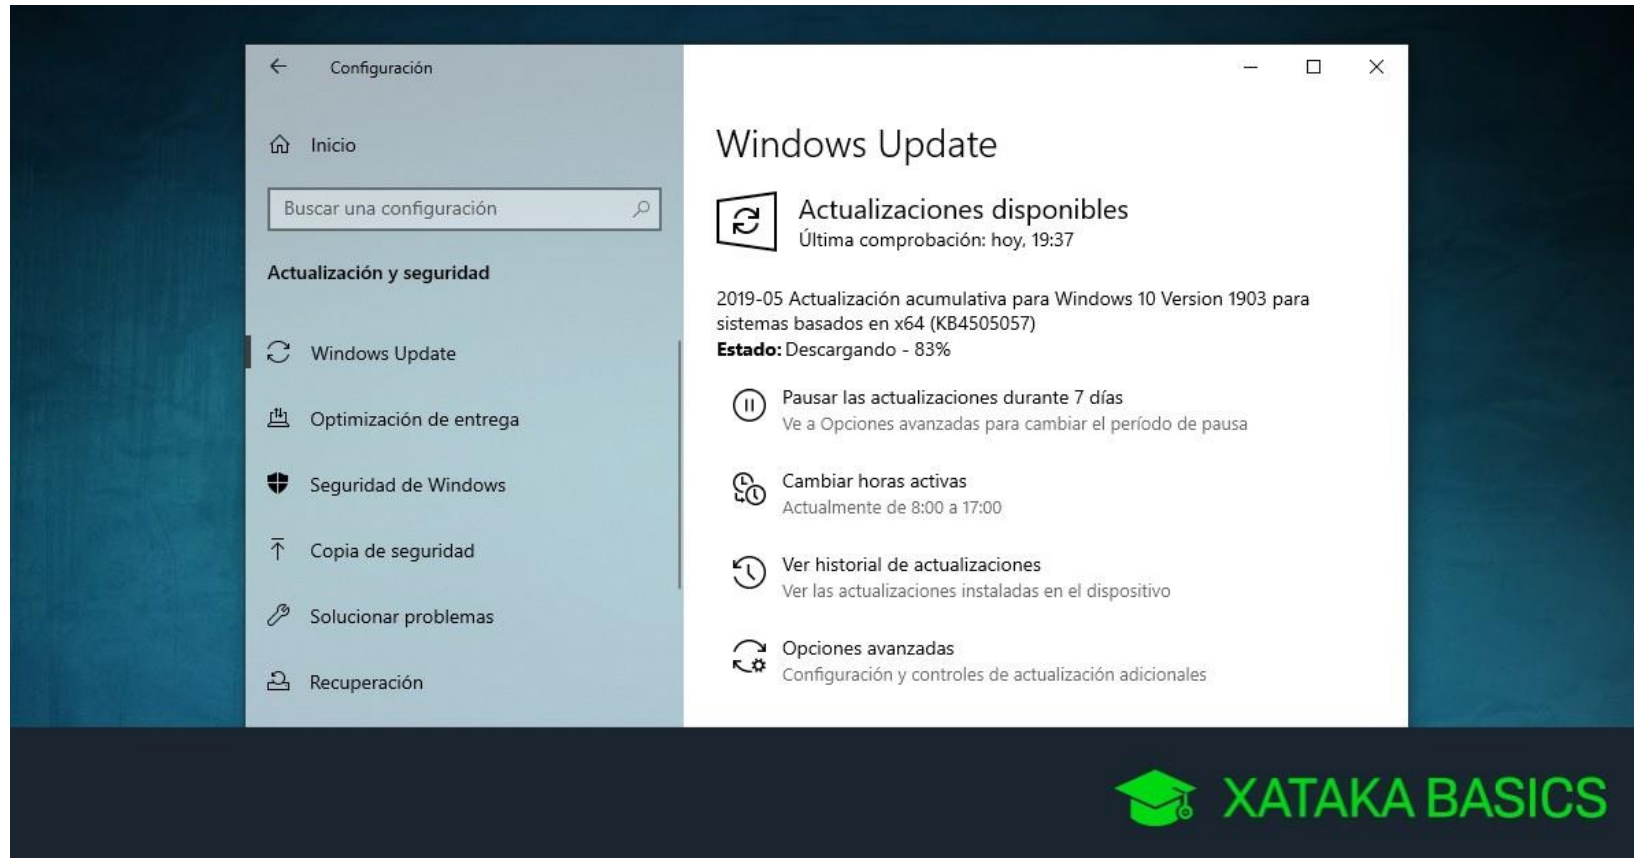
Configuración

Inicio

Buscar una configuración

Actualización y seguridad

Windows Update

Optimización de entrega

Seguridad de Windows

Copia de seguridad

Solucionar problemas

Recuperación

Windows Update

Actualizaciones disponibles
Última comprobación: hoy, 19:37

2019-05 Actualización acumulativa para Windows 10 Version 1903 para sistemas basados en x64 (KB4505057)
**Estado:** Descargando - 83%

Pausar las actualizaciones durante 7 días
Ve a Opciones avanzadas para cambiar el período de pausa

Cambiar horas activas
Actualmente de 8:00 a 17:00

Ver historial de actualizaciones
Ver las actualizaciones instaladas en el dispositivo

Opciones avanzadas
Configuración y controles de actualización adicionales

XATAKA BASICS